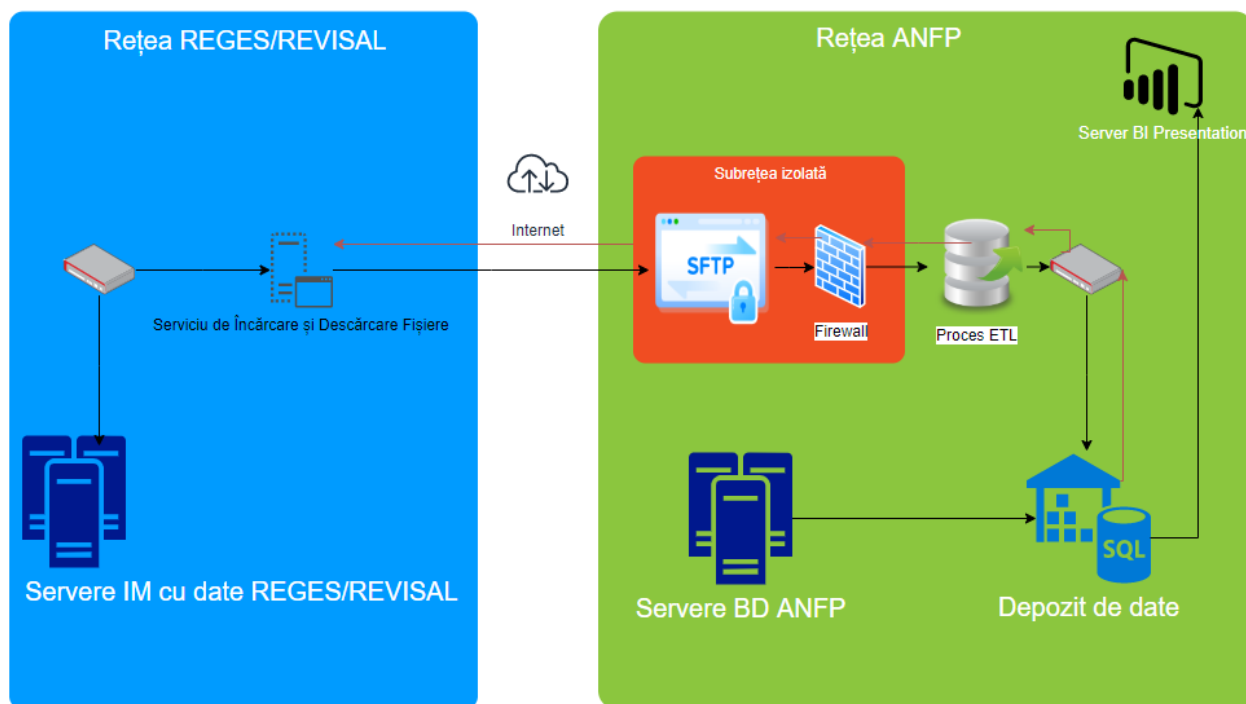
Rețea REGES/REVISAL

Serviciu de Încărcare și Descărcare Fișiere

Servere IM cu date REGES/REVISAL

Internet

Rețea ANFP

Subrețea izolată

SFTP

Firewall

Proces ETL

Server BI Presentation

Servere BD ANFP

SQL

Depozit de date